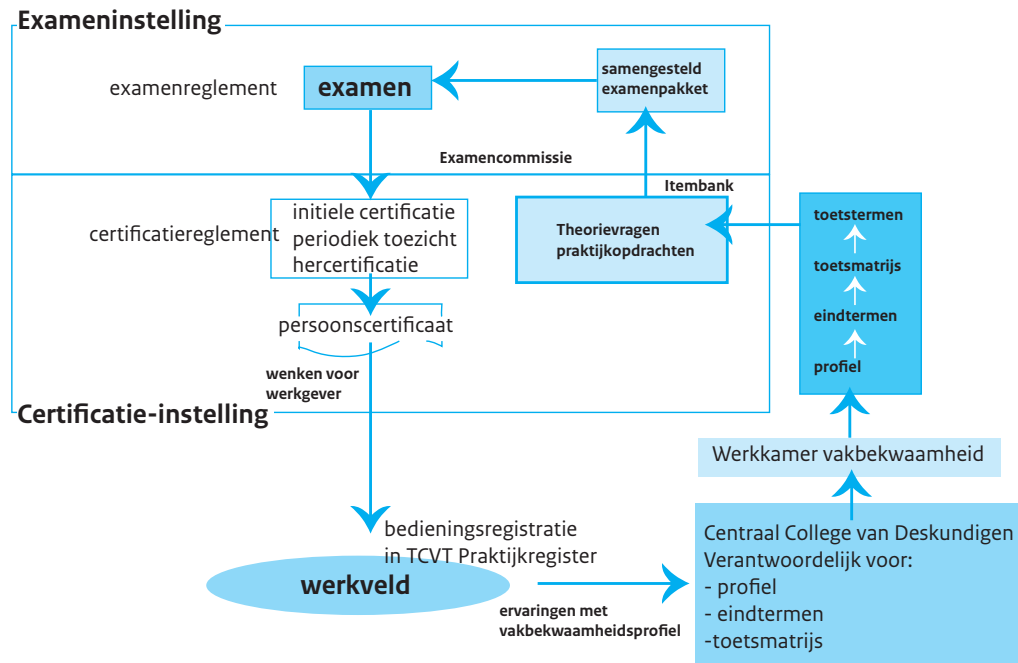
Exameninstelling

examenreglement

examen

samengesteld examenpakket

Examencommissie

Itembank

certificatiereglement

initiele certificatie
periodiek toezicht
hercertificatie

Theorievragen
praktijkopdrachten

toetstermen

toetsmatrijs

eindtermen

profiel

persoonscertificaat

wenken voor werkgever

Certificatie-instelling

Werkkamer vakbekwaamheid

bedieningsregistratie
in TCVT Praktijkregister

werkveld

ervaringen met vakbekwaamheidsprofiel

Centraal College van Deskundigen
Verantwoordelijk voor:
- profiel
- eindtermen
-toetsmatrijs